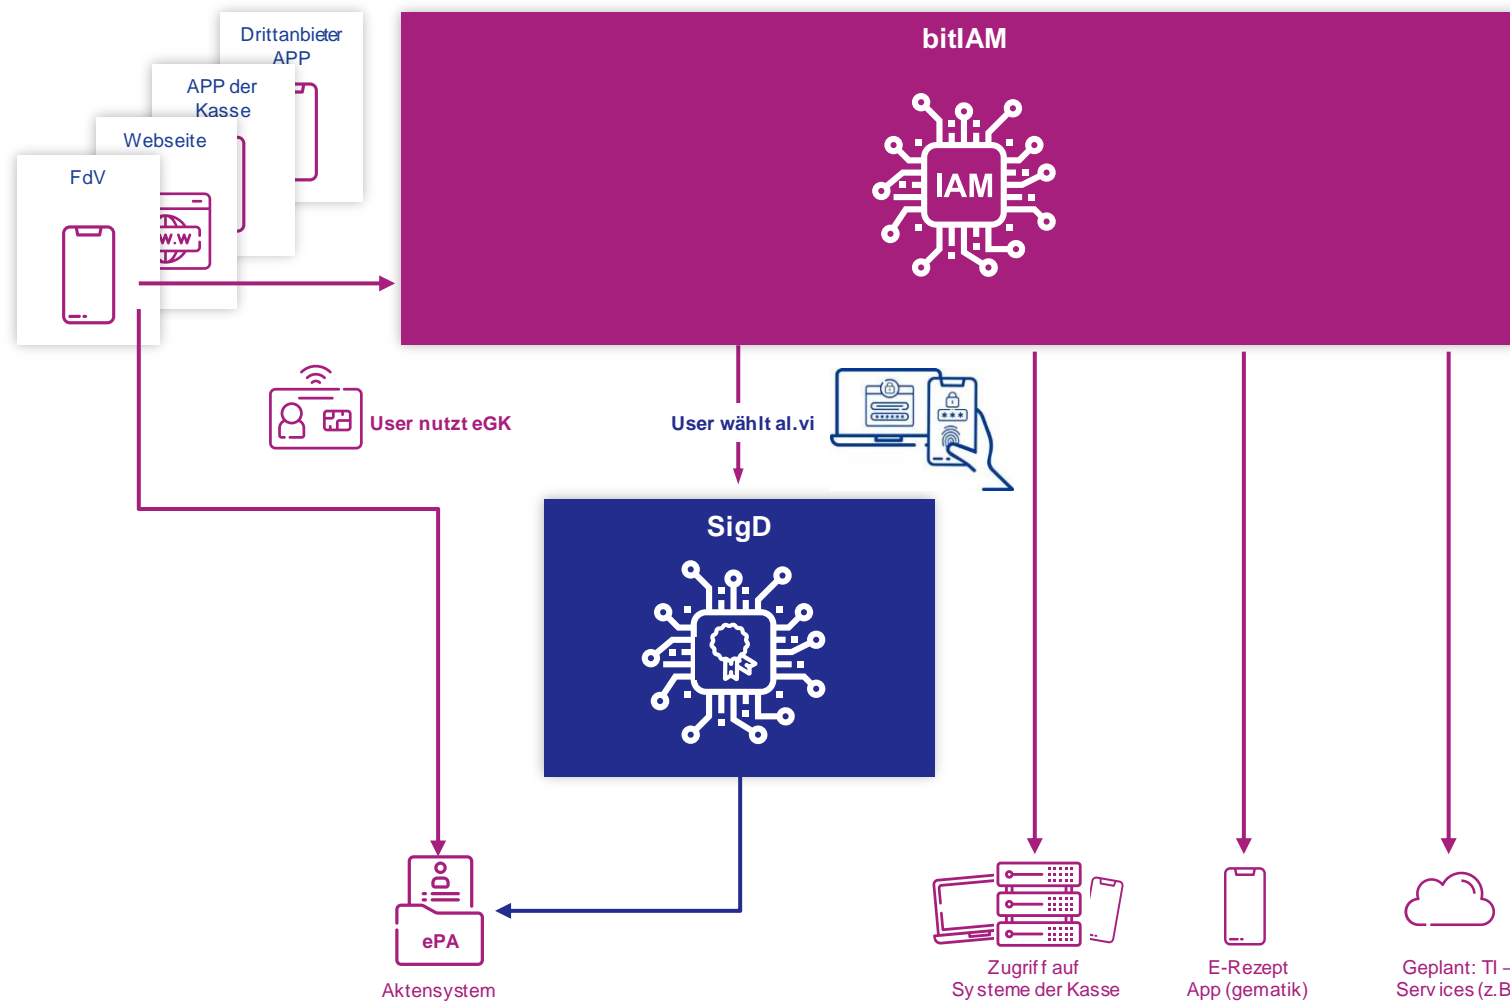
Drittanbieter APP

APP der Kasse

Webseite

FdV

www

bitIAM

IAM

User nutzt eGK

User wählt al.vi

SigD

ePA

Aktensystem

Zugriff auf Systeme der Kasse

E-Rezept App (gematik)

Geplant: TI – Services (z.B